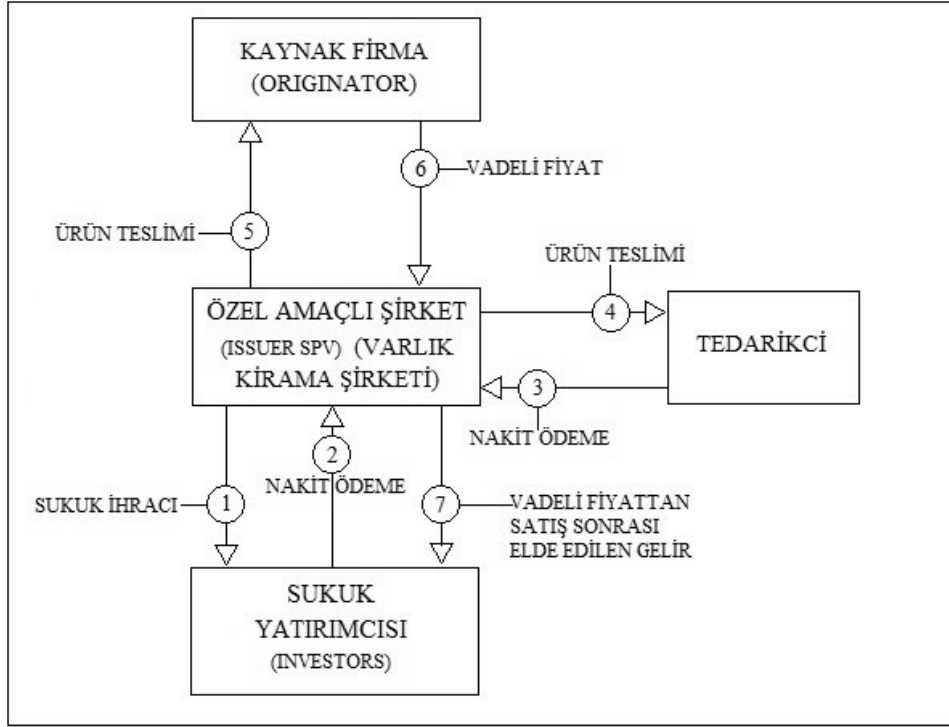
KAYNAK FİRMA
(ORIGINATOR)

6 VADELİ FİYAT

ÜRÜN TESLİMİ 5

ÜRÜN TESLİMİ

ÖZEL AMAÇLI ŞİRKET
(ISSUER SPV) (VARLIK KİRAMA ŞİRKETİ)

4

TEDARİKCİ

3

NAKİT ÖDEME

2

NAKİT ÖDEME

SUKUK İHRACI 1

7 VADELİ FİYATTAN SATIŞ SONRASI ELDE EDİLEN GELİR

SUKUK
YATIRIMCISI
(INVESTORS)